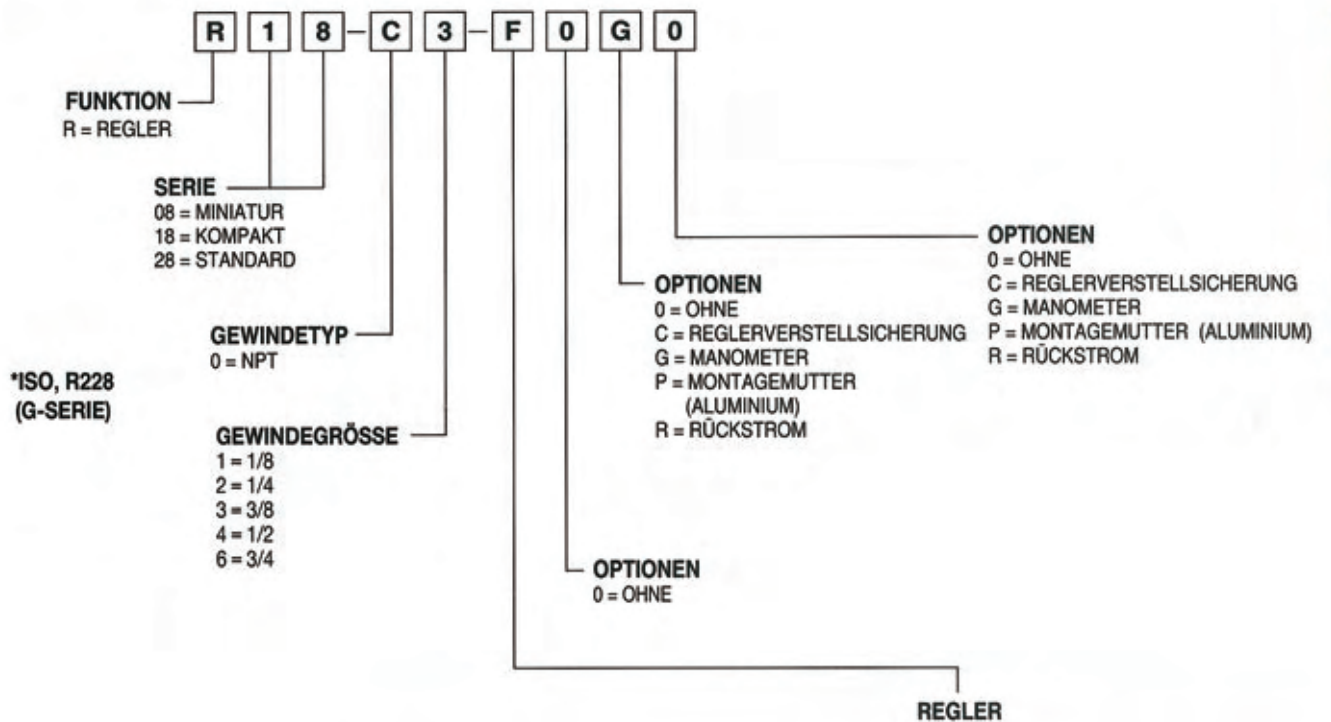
R 1 8 – C 3 – F 0 G 0

FUNKTION
R = REGLER

SERIE
08 = MINIATUR
18 = KOMPAKT
28 = STANDARD

GEWINDETYP
0 = NPT

*ISO, R228
(G-SERIE)

GEWINDEGRÖSSE
1 = 1/8
2 = 1/4
3 = 3/8
4 = 1/2
6 = 3/4

OPTIONEN
0 = OHNE
C = REGLERVERSTELLSICHERUNG
G = MANOMETER
P = MONTAGEMUTTER (ALUMINIUM)
R = RÜCKSTROM

OPTIONEN
0 = OHNE
C = REGLERVERSTELLSICHERUNG
G = MANOMETER
P = MONTAGEMUTTER (ALUMINIUM)
R = RÜCKSTROM

OPTIONEN
0 = OHNE

REGLER